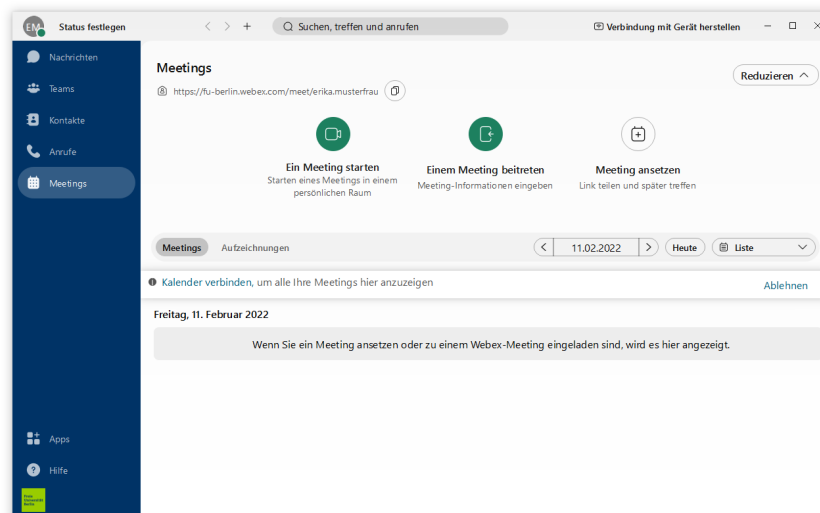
EM Status festlegen

Suchen, treffen und anrufen

Verbindung mit Gerät herstellen

Nachrichten

Teams

Kontakte

Anrufe

Meetings

Meetings

https://fu-berlin.webex.com/meet/erika.musterfrau

Reduzieren

Ein Meeting starten
Starten eines Meetings in einem persönlichen Raum

Einem Meeting beitreten
Meeting-Informationen eingeben

Meeting ansetzen
Link teilen und später treffen

Meetings Aufzeichnungen

11.02.2022 Heute Liste

Kalender verbinden, um alle Ihre Meetings hier anzuzeigen

Ablehnen

Freitag, 11. Februar 2022

Wenn Sie ein Meeting ansetzen oder zu einem Webex-Meeting eingeladen sind, wird es hier angezeigt.

Apps

Hilfe

Freie Universität Berlin